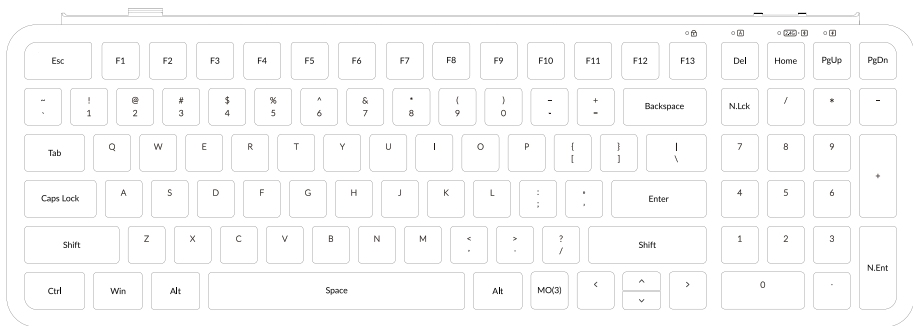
Esc F1 F2 F3 F4 F5 F6 F7 F8 F9 F10 F11 F12 F13 Del Home PgUp PgDn

~
`
!
1
@
2
#
3
$
4
%
5
^
6
&
7
*
8
(
9
)
0
–
-
+
=
Backspace N.Lck / * –

Tab Q W E R T Y U I O P {
[
}
]
|
\
7 8 9 +

Caps Lock A S D F G H J K L :
;
"
'
Enter 4 5 6

Shift Z X C V B N M <
,
>
.
?
/
Shift 1 2 3

Ctrl Win Alt Space Alt MO(3) < ^ v > 0 . N.Ent